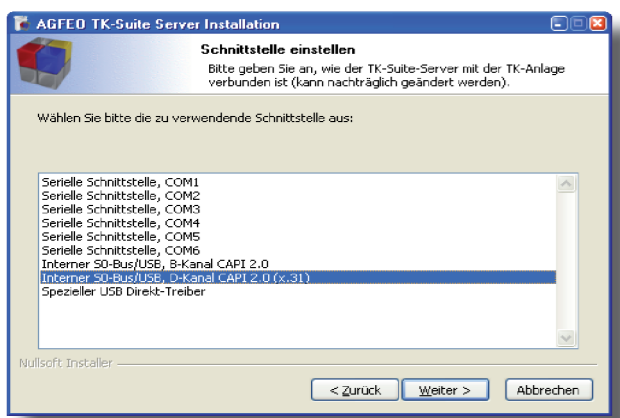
AGFEO TK-Suite Server Installation

Schnittstelle einstellen

Bitte geben Sie an, wie der TK-Suite-Server mit der TK-Anlage verbunden ist (kann nachträglich geändert werden).

Wählen Sie bitte die zu verwendende Schnittstelle aus:

Serielle Schnittstelle, COM1
Serielle Schnittstelle, COM2
Serielle Schnittstelle, COM3
Serielle Schnittstelle, COM4
Serielle Schnittstelle, COM5
Serielle Schnittstelle, COM6
Interner S0-Bus/USB, B-Kanal CAPI 2.0
Interner S0-Bus/USB, D-Kanal CAPI 2.0 (x.31)
Spezieller USB Direkt-Treiber

Nullsoft Installer

< Zurück
Weiter >
Abbrechen